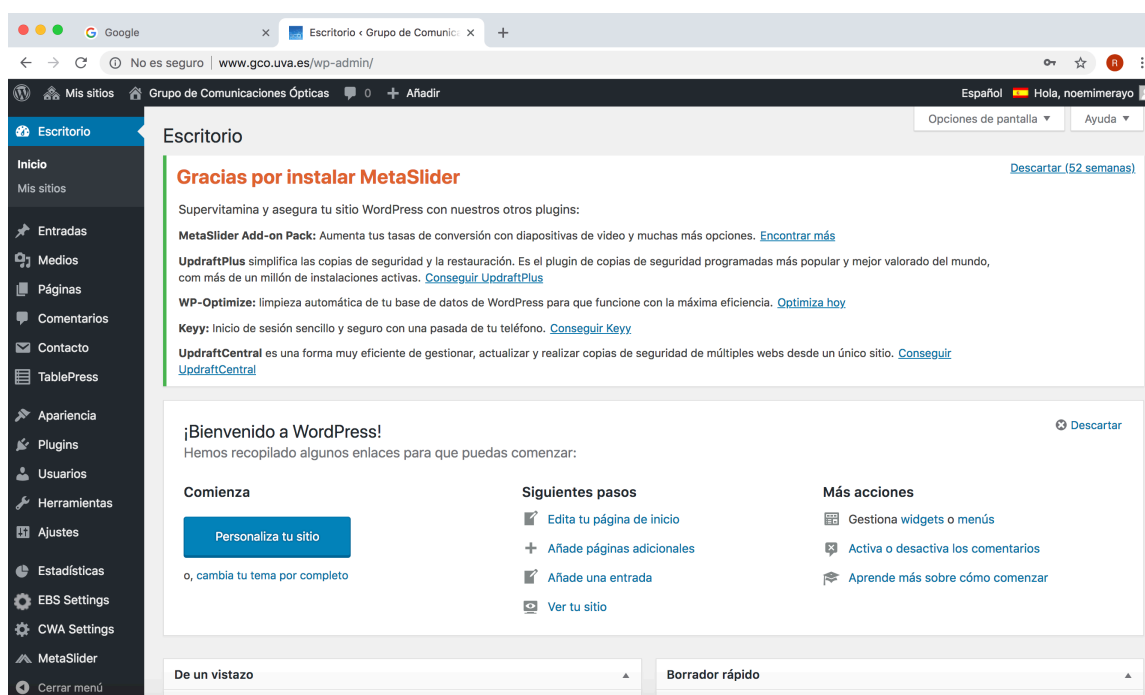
Google
Escritorio ‹ Grupo de Comunica
No es seguro | www.gco.uva.es/wp-admin/
Mis sitios   Grupo de Comunicaciones Ópticas   0   + Añadir   Español   Hola, noemimerayo

Escritorio
Inicio
Mis sitios
Entradas
Medios
Páginas
Comentarios
Contacto
TablePress
Apariencia
Plugins
Usuarios
Herramientas
Ajustes
Estadísticas
EBS Settings
CWA Settings
MetaSlider
Cerrar menú

Opciones de pantalla ▼   Ayuda ▼

Escritorio

Gracias por instalar MetaSlider
Descartar (52 semanas)

Supervitamina y asegura tu sitio WordPress con nuestros otros plugins:

MetaSlider Add-on Pack: Aumenta tus tasas de conversión con diapositivas de video y muchas más opciones. Encontrar más

UpdraftPlus simplifica las copias de seguridad y la restauración. Es el plugin de copias de seguridad programadas más popular y mejor valorado del mundo, com más de un millón de instalaciones activas. Conseguir UpdraftPlus

WP-Optimize: limpieza automática de tu base de datos de WordPress para que funcione con la máxima eficiencia. Optimiza hoy

Keyy: Inicio de sesión sencillo y seguro con una pasada de tu teléfono. Conseguir Keyy

UpdraftCentral es una forma muy eficiente de gestionar, actualizar y realizar copias de seguridad de múltiples webs desde un único sitio. Conseguir UpdraftCentral

¡Bienvenido a WordPress!
Descartar
Hemos recopilado algunos enlaces para que puedas comenzar:

Comienza
Personaliza tu sitio
o, cambia tu tema por completo

Siguientes pasos
Edita tu página de inicio
Añade páginas adicionales
Añade una entrada
Ver tu sitio

Más acciones
Gestiona widgets o menús
Activa o desactiva los comentarios
Aprende más sobre cómo comenzar

De un vistazo
Borrador rápido